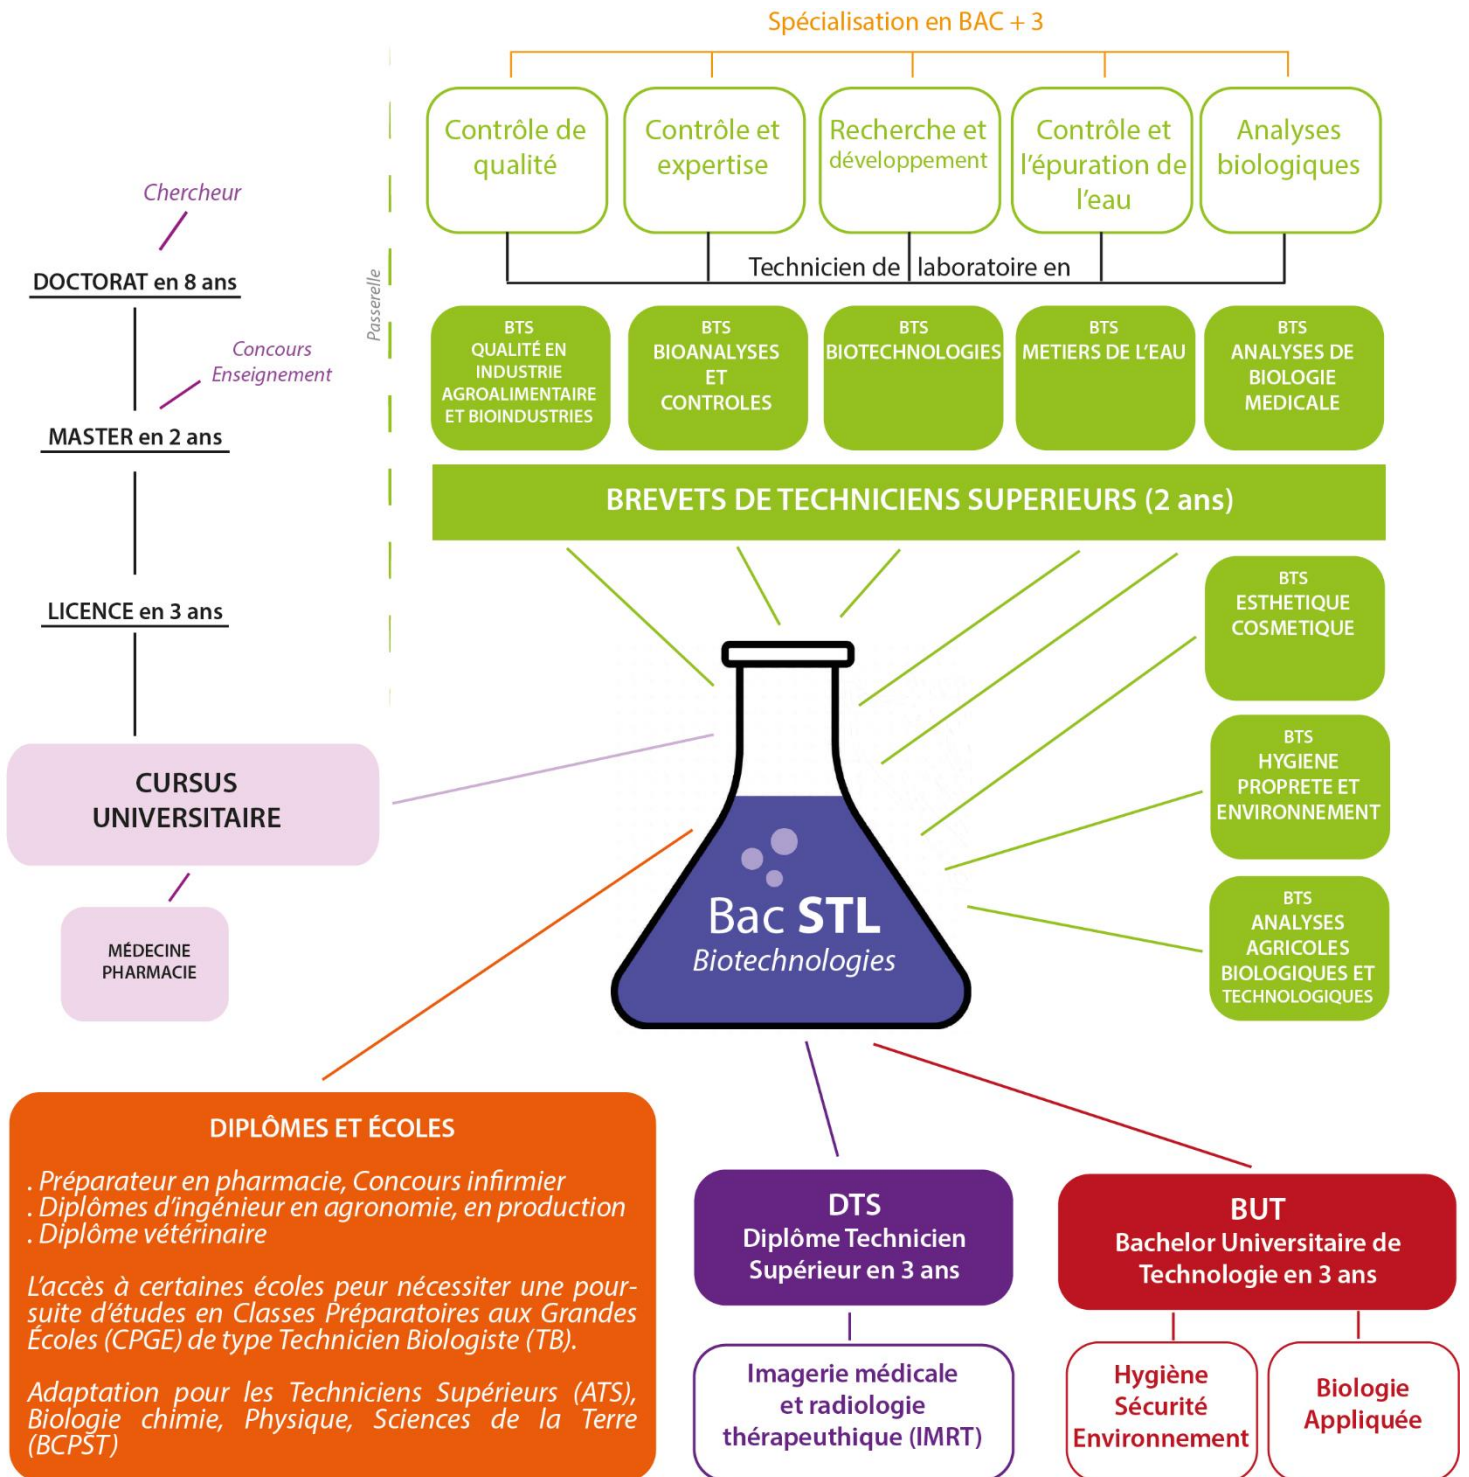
Spécialisation en BAC + 3

Contrôle de qualité

Contrôle et expertise

Recherche et développement

Contrôle et l'épuration de l'eau

Analyses biologiques

Technicien de laboratoire en

Chercheur

DOCTORAT en 8 ans

Concours Enseignement

MASTER en 2 ans

LICENCE en 3 ans

Passerelle

BTS QUALITÉ EN INDUSTRIE AGROALIMENTAIRE ET BIOINDUSTRIES

BTS BIOANALYSES ET CONTROLES

BTS BIOTECHNOLOGIES

BTS METIERS DE L'EAU

BTS ANALYSES DE BIOLOGIE MEDICALE

BREVETS DE TECHNICIENS SUPERIEURS (2 ans)

BTS ESTHETIQUE COSMETIQUE

BTS HYGIENE PROPRETE ET ENVIRONNEMENT

BTS ANALYSES AGRICOLES BIOLOGIQUES ET TECHNOLOGIQUES

CURSUS UNIVERSITAIRE

MÉDECINE PHARMACIE

Bac STL
Biotechnologies

DIPLÔMES ET ÉCOLES

. Préparateur en pharmacie, Concours infirmier
. Diplômes d'ingénieur en agronomie, en production
. Diplôme vétérinaire

L'accès à certaines écoles peur nécessiter une poursuite d'études en Classes Préparatoires aux Grandes Écoles (CPGE) de type Technicien Biologiste (TB).

Adaptation pour les Techniciens Supérieurs (ATS), Biologie chimie, Physique, Sciences de la Terre (BCPST)

DTS
Diplôme Technicien Supérieur en 3 ans

Imagerie médicale et radiologie thérapeuthique (IMRT)

BUT
Bachelor Universitaire de Technologie en 3 ans

Hygiène Sécurité Environnement

Biologie Appliquée